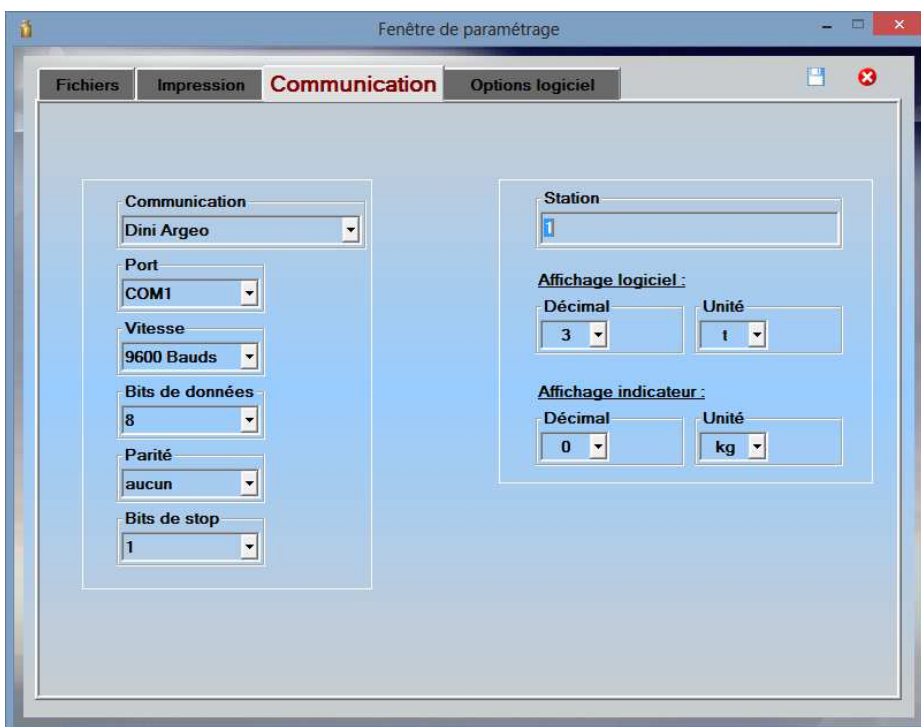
Fenêtre de paramétrage

Fichiers
Impression
Communication
Options logiciel

Communication
Dini Argeo

Port
COM1

Vitesse
9600 Bauds

Bits de données
8

Parité
aucun

Bits de stop
1

Station
1

Affichage logiciel :

Décimal
3

Unité
t

Affichage indicateur :

Décimal
0

Unité
kg